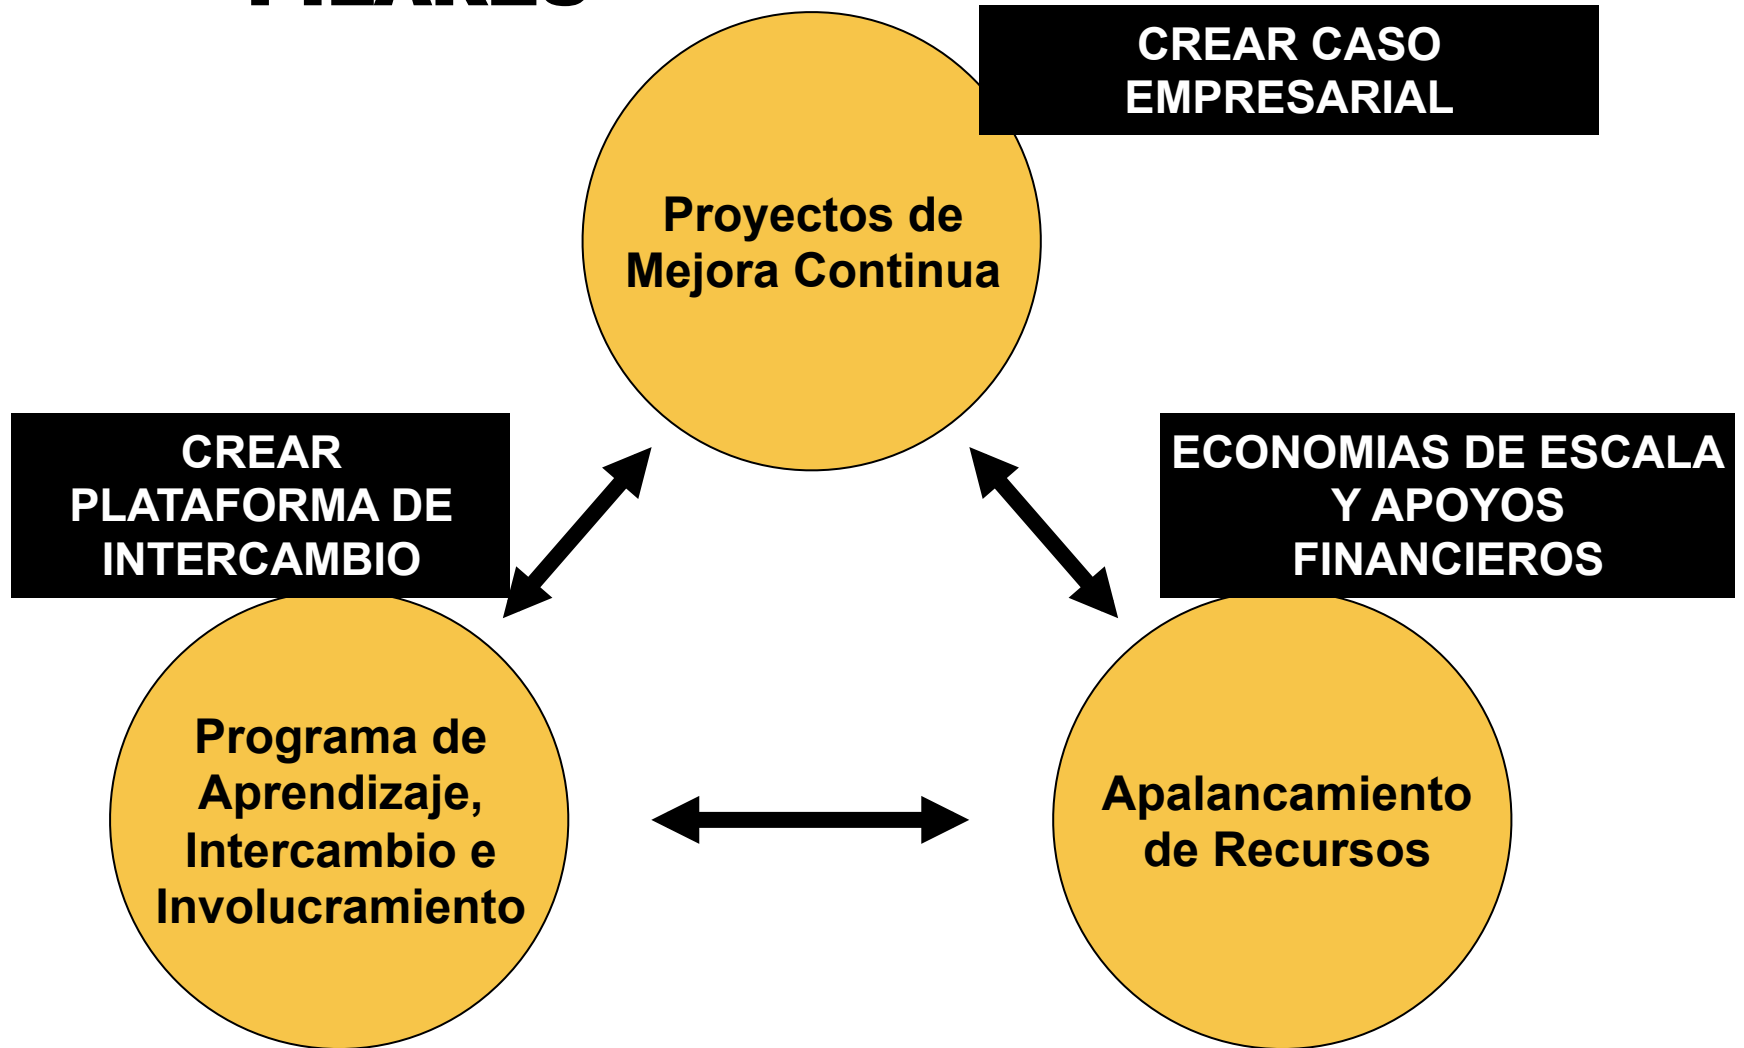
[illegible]

CREAR CASO EMPRESARIAL

Proyectos de Mejora Continua

CREAR PLATAFORMA DE INTERCAMBIO

ECONOMIAS DE ESCALA Y APOYOS FINANCIEROS

Programa de Aprendizaje, Intercambio e Involucramiento

Apalancamiento de Recursos